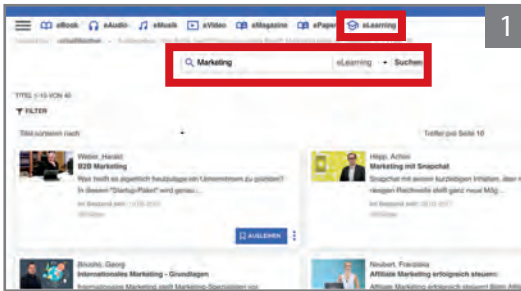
1

eBook eAudio eMusik eVideo eMagazine ePaper eLearning

Marketing eLearning Suchen

TITEL 1-10 VON 40

FILTER

Titel sortieren nach

Treffer pro Seite 10

Weber, Harald
B2B Marketing
Was noch es eigentlich heutzutage ein Unternehmen zu gründen? In diesem "Startup-Paket" wird genau...

AUSLEIHEN

Hipp, Achim
Marketing mit Snapchat
Snapchat mit seinen kurzlebigen Inhalten, über eine riesigen Reichweite stellt ganz neue Mög...

Bruchs, Georg
Internationales Marketing – Grundlagen

Neubert, Franziska
Affiliate Marketing erfolgreich steuern: